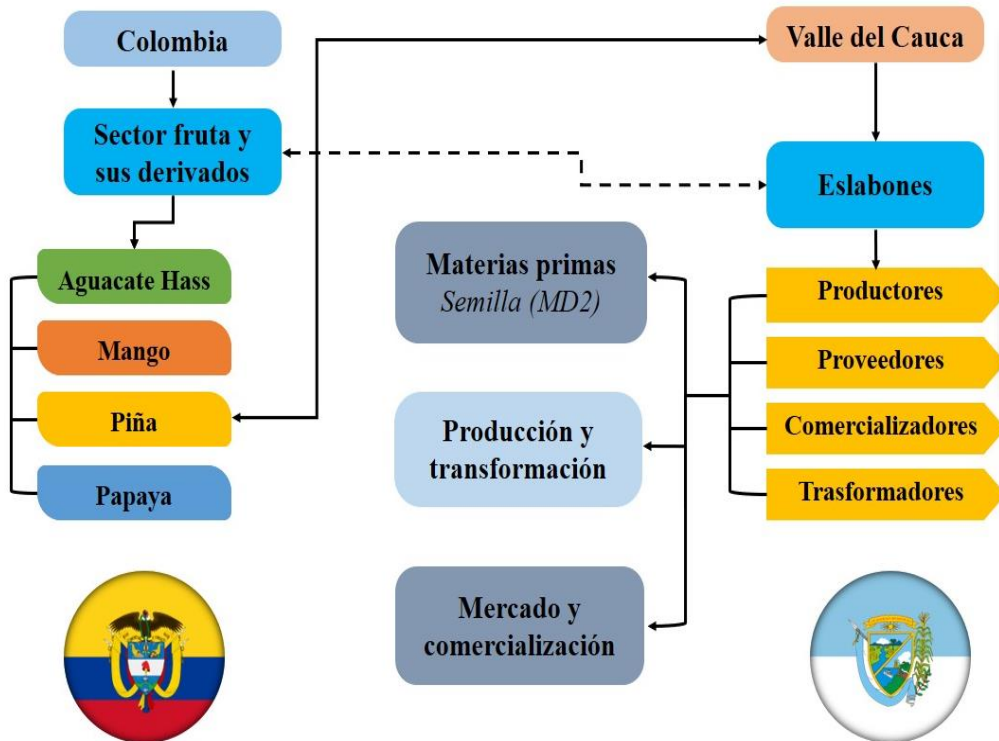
Colombia

Sector fruta y sus derivados

Aguacate Hass

Mango

Piña

Papaya

Valle del Cauca

Eslabones

Productores

Proveedores

Comercializadores

Trasformadores

Materias primas
Semilla (MD2)

Producción y transformación

Mercado y comercialización